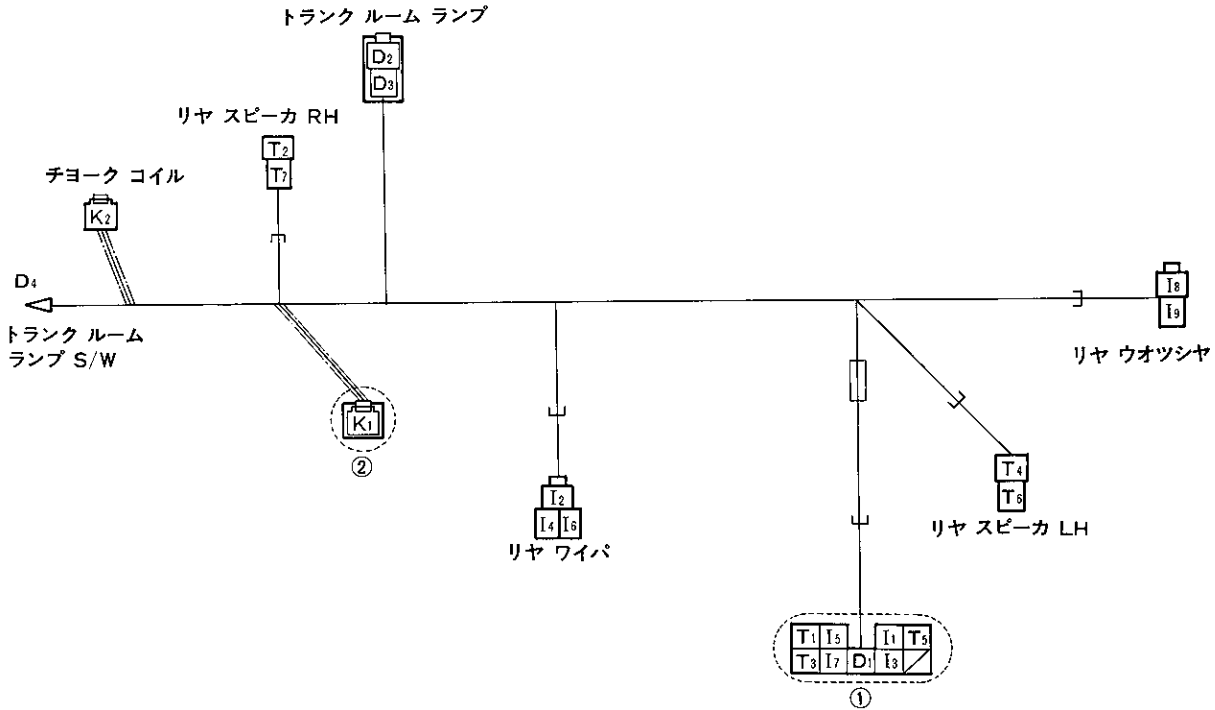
トランク ルーム ランプ

$D_2$
$D_3$

リヤ スピーカ RH

$T_2$
$T_7$

チヨーク コイル

$K_2$

$D_4$

トランク ルーム ランプ S/W

$I_8$
$I_9$

リヤ ウオツシヤ

$K_1$

②

$I_2$
$I_4$ $I_6$

リヤ ワイパ

$T_4$
$T_6$

リヤ スピーカ LH

| $T_1$ | $I_5$ | | $I_1$ | $T_5$ |
|---|---|---|---|---|
| $T_3$ | $I_7$ | $D_1$ | $I_3$ | |

①